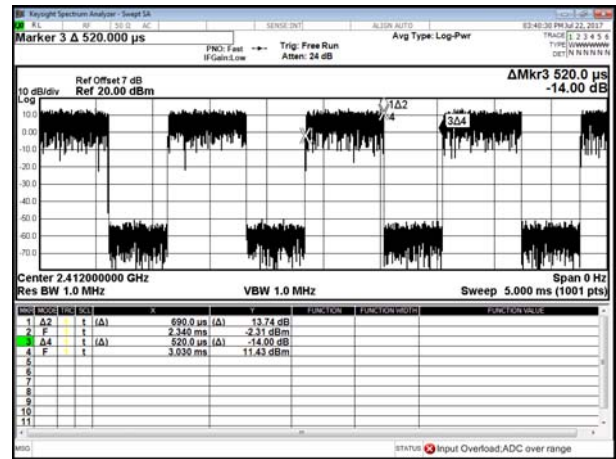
Keysight Spectrum Analyzer - Swept SA

XL RF 50 Ω AC SENSE:INT ALIGN AUTO 03:40:30 PM Jul 22, 2017

Marker 3 Δ 520.000 µs

PNO: Fast IFGain:Low Trig: Free Run Atten: 24 dB Avg Type: Log-Pwr

TRACE 1 2 3 4 5 6 TYPE WWWWWW DET N N N N N N

10 dB/div Ref Offset 7 dB Ref 20.00 dBm

ΔMkr3 520.0 µs -14.00 dB

Log

10.0
0.00
-10.0
-20.0
-30.0
-40.0
-50.0
-60.0
-70.0

1Δ2
4
3Δ4

Center 2.412000000 GHz
Res BW 1.0 MHz
VBW 1.0 MHz
Span 0 Hz
Sweep 5.000 ms (1001 pts)

| MKR | MODE | TRC | SCL | X | | Y | FUNCTION | FUNCTION WIDTH | FUNCTION VALUE |
|---|---|---|---|---|---|---|---|---|---|
| 1 | Δ2 | 1 | t (Δ) | 690.0 µs | (Δ) | 13.74 dB | | | |
| 2 | F | 1 | t | 2.340 ms | | -2.31 dBm | | | |
| 3 | Δ4 | 1 | t (Δ) | 520.0 µs | (Δ) | -14.00 dB | | | |
| 4 | F | 1 | t | 3.030 ms | | 11.43 dBm | | | |
| 5 | | | | | | | | | |
| 6 | | | | | | | | | |
| 7 | | | | | | | | | |
| 8 | | | | | | | | | |
| 9 | | | | | | | | | |
| 10 | | | | | | | | | |
| 11 | | | | | | | | | |

MSG STATUS Input Overload;ADC over range